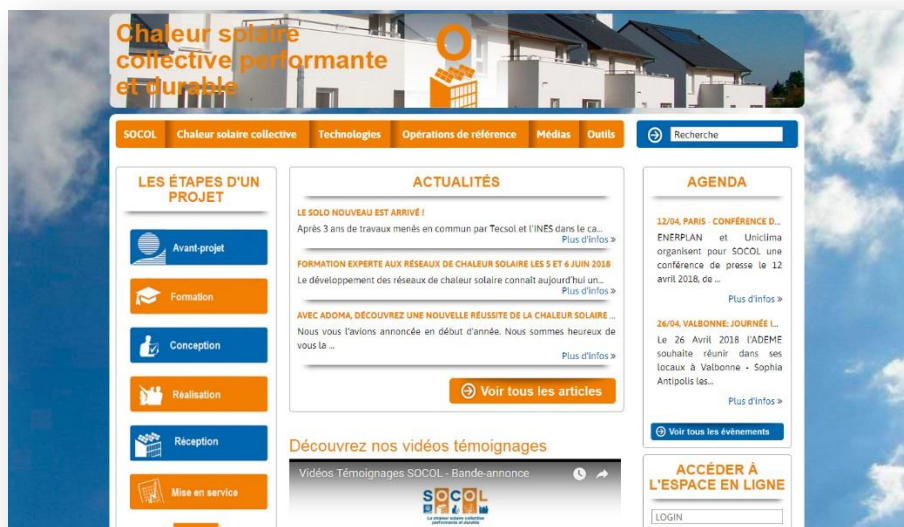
Chaleur solaire collective performante et durable

SOCOL | Chaleur solaire collective | Technologies | Opérations de référence | Médias | Outils

Recherche

LES ÉTAPES D'UN PROJET

Avant-projet

Formation

Conception

Réalisation

Réception

Mise en service

ACTUALITÉS

LE SOLO NOUVEAU EST ARRIVÉ !

Après 3 ans de travaux menés en commun par Tecsol et l'INES dans le ca...

Plus d'infos »

FORMATION EXPERTE AUX RÉSEAUX DE CHALEUR SOLAIRE LES 5 ET 6 JUIN 2018

Le développement des réseaux de chaleur solaire connait aujourd'hui un...

Plus d'infos »

AVEC ADOMA, DÉCOUVREZ UNE NOUVELLE RÉUSSITE DE LA CHALEUR SOLAIRE ...

Nous vous l'avions annoncée en début d'année. Nous sommes heureux de vous la ...

Plus d'infos »

Voir tous les articles

Découvrez nos vidéos témoignages

Vidéos Témoignages SOCOL - Bande-annonce

SOCOL

La chaleur solaire collective performante et durable

AGENDA

12/04, PARIS - CONFÉRENCE D...

ENERPLAN et Uniclima organisent pour SOCOL une conférence de presse le 12 avril 2018, de ...

Plus d'infos »

26/04, VALBONNE: JOURNÉE I...

Le 26 Avril 2018 l'ADEME souhaite réunir dans ses locaux à Valbonne - Sophia Antipolis les...

Plus d'infos »

Voir tous les évènements

ACCÉDER À L'ESPACE EN LIGNE

LOGIN